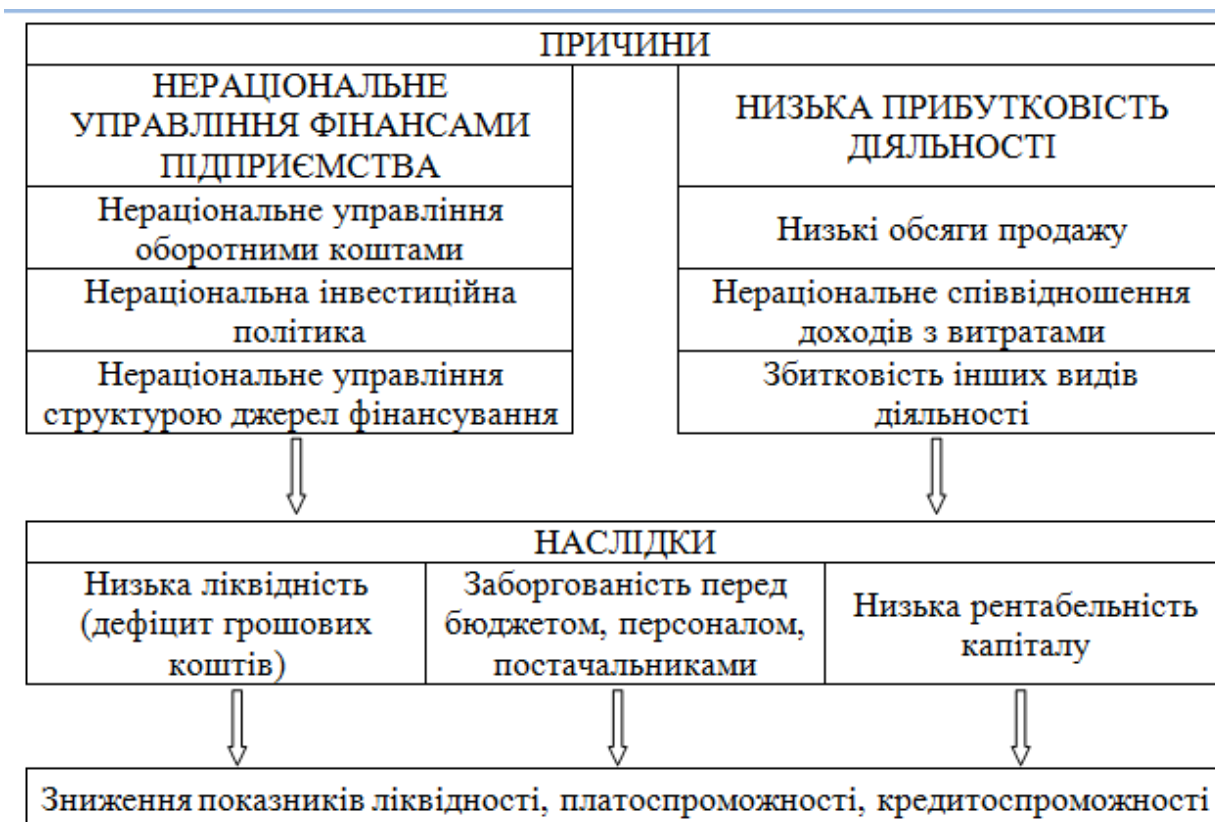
ПРИЧИНИ

НЕРАЦІОНАЛЬНЕ УПРАВЛІННЯ ФІНАНСАМИ ПІДПРИЄМСТВА

Нераціональне управління оборотними коштами

Нераціональна інвестиційна політика

Нераціональне управління структурою джерел фінансування

НИЗЬКА ПРИБУТКОВІСТЬ ДІЯЛЬНОСТІ

Низькі обсяги продажу

Нераціональне співвідношення доходів з витратами

Збитковість інших видів діяльності

НАСЛІДКИ

Низька ліквідність (дефіцит грошових коштів)

Заборгованість перед бюджетом, персоналом, постачальниками

Низька рентабельність капіталу

Зниження показників ліквідності, платоспроможності, кредитоспроможності